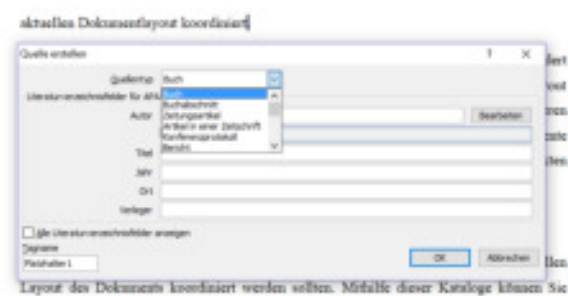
aktuellen Dokumentlayout koordiniert

Quelle erstellen

?

×

Quellentyp

Buch

Literaturverzeichnisfelder für APA

Buch

Buchabschnitt

Zeitungsartikel

Artikel in einer Zeitschrift

Konferenzprotokoll

Bericht

Autor

Bearbeiten

Titel

Jahr

Ort

Verleger

Alle Literaturverzeichnisfelder anzeigen

Tagname

Platzhalter1

OK

Abbrechen

liert

rost

nze

llen

llen

Layout des Dokuments koordiniert werden sollten. Mithilfe dieser Kataloge können Sie